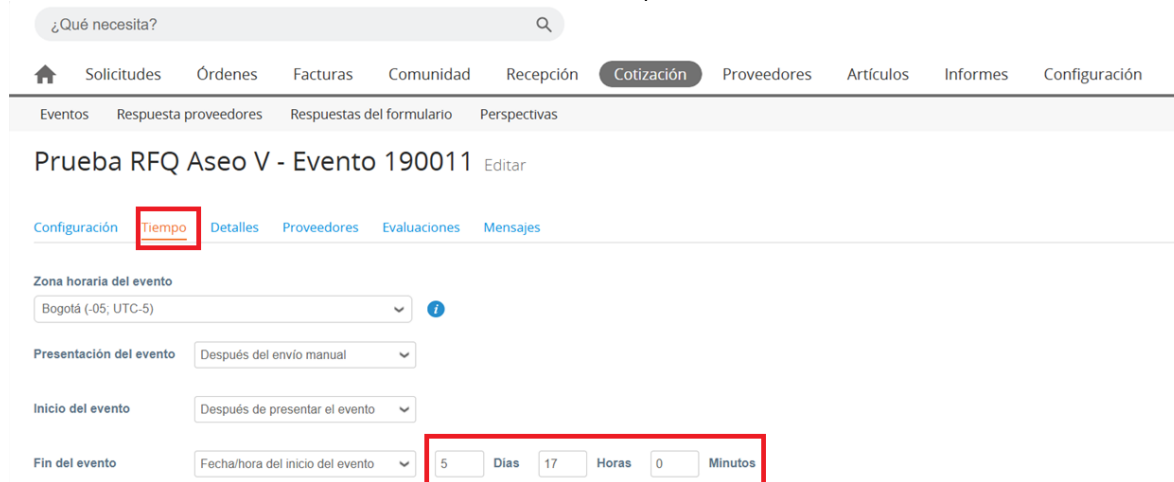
¿Qué necesita?

Solicitudes Órdenes Facturas Comunidad Recepción Cotización Proveedores Artículos Informes Configuración

Eventos Respuesta proveedores Respuestas del formulario Perspectivas

Prueba RFQ Aseo V - Evento 190011 Editar

Configuración Tiempo Detalles Proveedores Evaluaciones Mensajes

Zona horaria del evento
Bogotá (-05; UTC-5)

Presentación del evento Después del envío manual

Inicio del evento Después de presentar el evento

Fin del evento Fecha/hora del inicio del evento 5 Días 17 Horas 0 Minutos